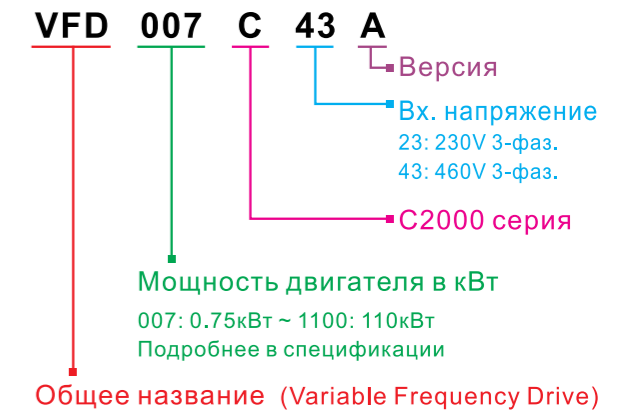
VFD 007 C 43 A

Версия

Вх. напряжение
23: 230V 3-фаз.
43: 460V 3-фаз.

C2000 серия

Мощность двигателя в кВт
007: 0.75кВт ~ 1100: 110кВт
Подробнее в спецификации

Общее название (Variable Frequency Drive)